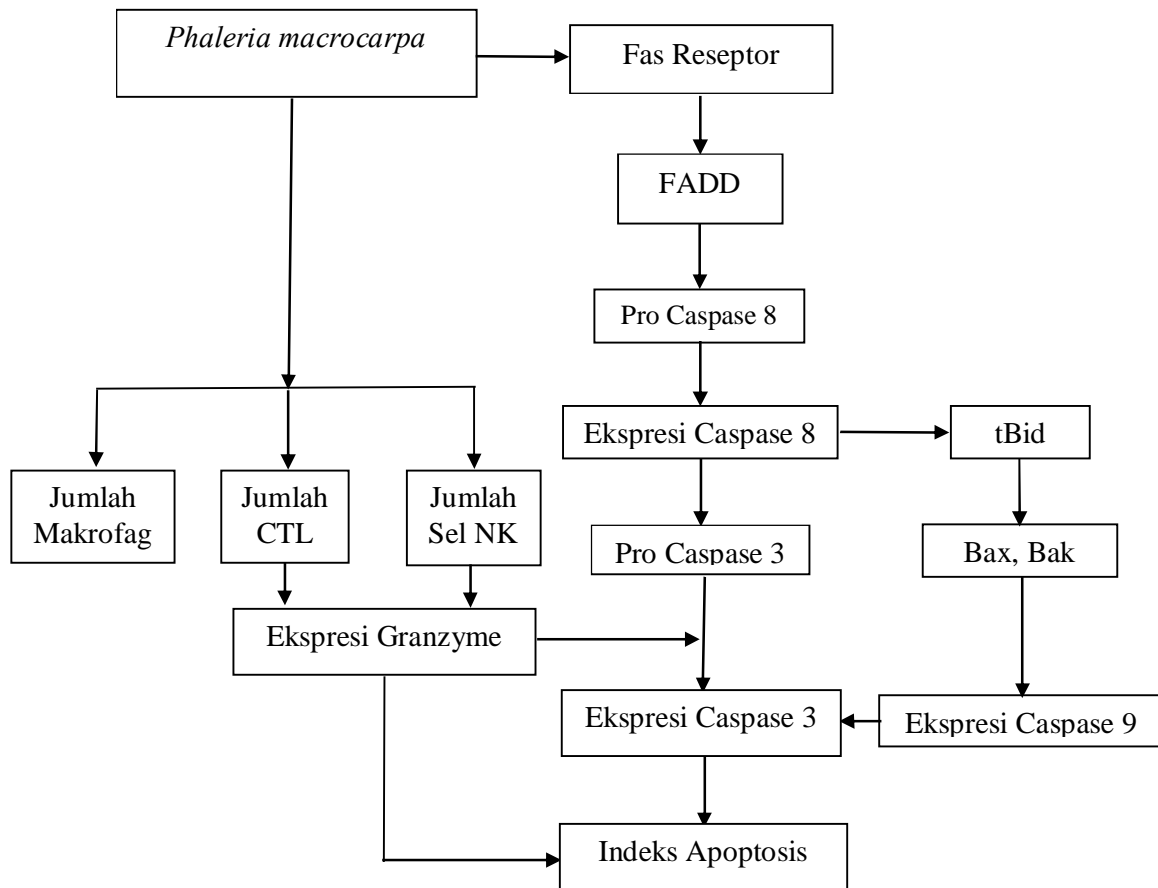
Phaleria macrocarpa

Fas Reseptor

FADD

Pro Caspase 8

Ekspresi Caspase 8

tBid

Jumlah Makrofag

Jumlah CTL

Jumlah Sel NK

Pro Caspase 3

Bax, Bak

Ekspresi Granzyme

Ekspresi Caspase 3

Ekspresi Caspase 9

Indeks Apoptosis